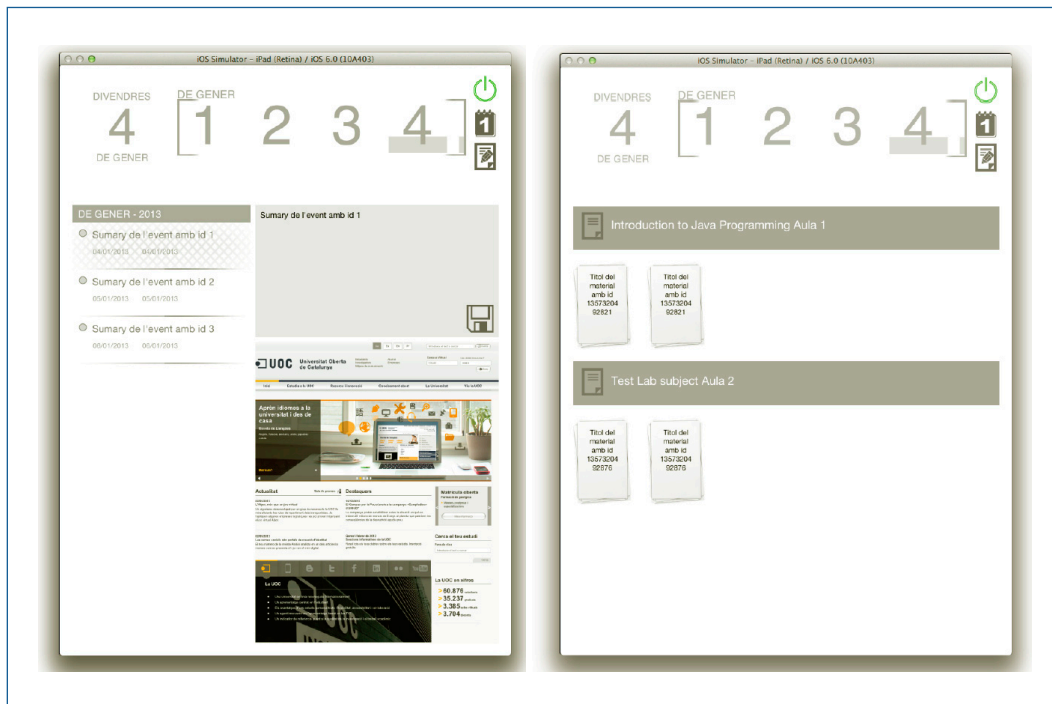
iOS Simulator - iPad (Retina) / iOS 6.0 (10A403)

DIVENDRES
4
DE GENER

DE GENER
1 2 3 4

1

DE GENER - 2013

Sumary de l'event amb id 1
04/01/2013 04/01/2013

Sumary de l'event amb id 2
05/01/2013 05/01/2013

Sumary de l'event amb id 3
06/01/2013 06/01/2013

Sumary de l'event amb id 1

UOC Universitat Oberta de Catalunya

Aprèn idiomes a la universitat i des de casa

Actualitat
Destaquem
Matrícula oberta
Cerca el teu estudi

La UOC
La UOC en xifres
60.876
35.237
3.385
3.704

iOS Simulator - iPad (Retina) / iOS 6.0 (10A403)

DIVENDRES
4
DE GENER

DE GENER
1 2 3 4

1

Introduction to Java Programming Aula 1

Titol del material amb id 1357320492821

Titol del material amb id 1357320492821

Test Lab subject Aula 2

Titol del material amb id 1357320492876

Titol del material amb id 1357320492876